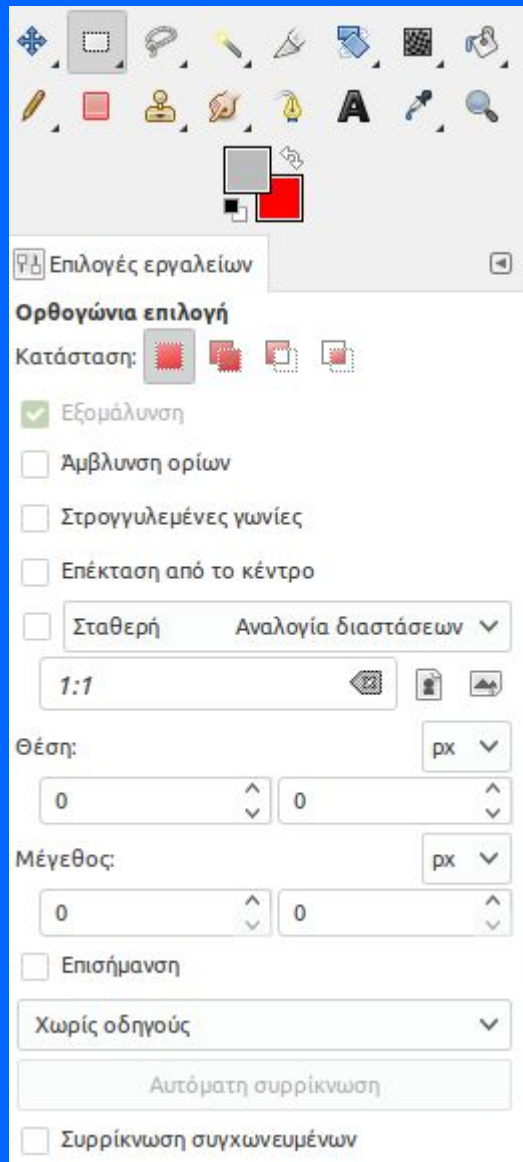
Επιλογές εργαλείων

Ορθογώνια επιλογή

Κατάσταση:

Εξομάλυνση

Άμβλυνση ορίων

Στρογγυλεμένες γωνίες

Επέκταση από το κέντρο

Σταθερή Αναλογία διαστάσεων

1:1

Θέση: px

0 0

Μέγεθος: px

0 0

Επισήμανση

Χωρίς οδηγούς

Αυτόματη συρρίκνωση

Συρρίκνωση συγχωνευμένων